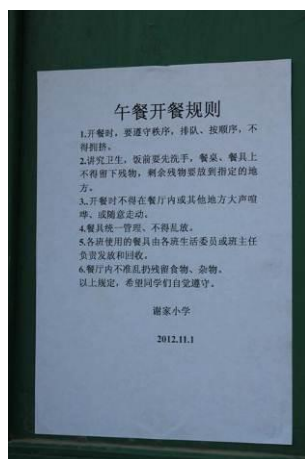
午餐开餐规则

1.开餐时，要遵守秩序，排队、按顺序，不得拥挤。

2.讲究卫生，饭前要先洗手，餐桌、餐具上不得留下残物，剩余残物要放到指定的地方。

3.开餐时不得在餐厅内或其他地方大声喧哗、或随意走动。

4.餐具统一管理、不得乱放。

5.各班使用的餐具由各班生活委员或班主任负责发放和回收。

6.餐厅内不准乱扔残留食物、杂物。

以上规定，希望同学们自觉遵守。

谢家小学

2012.11.1